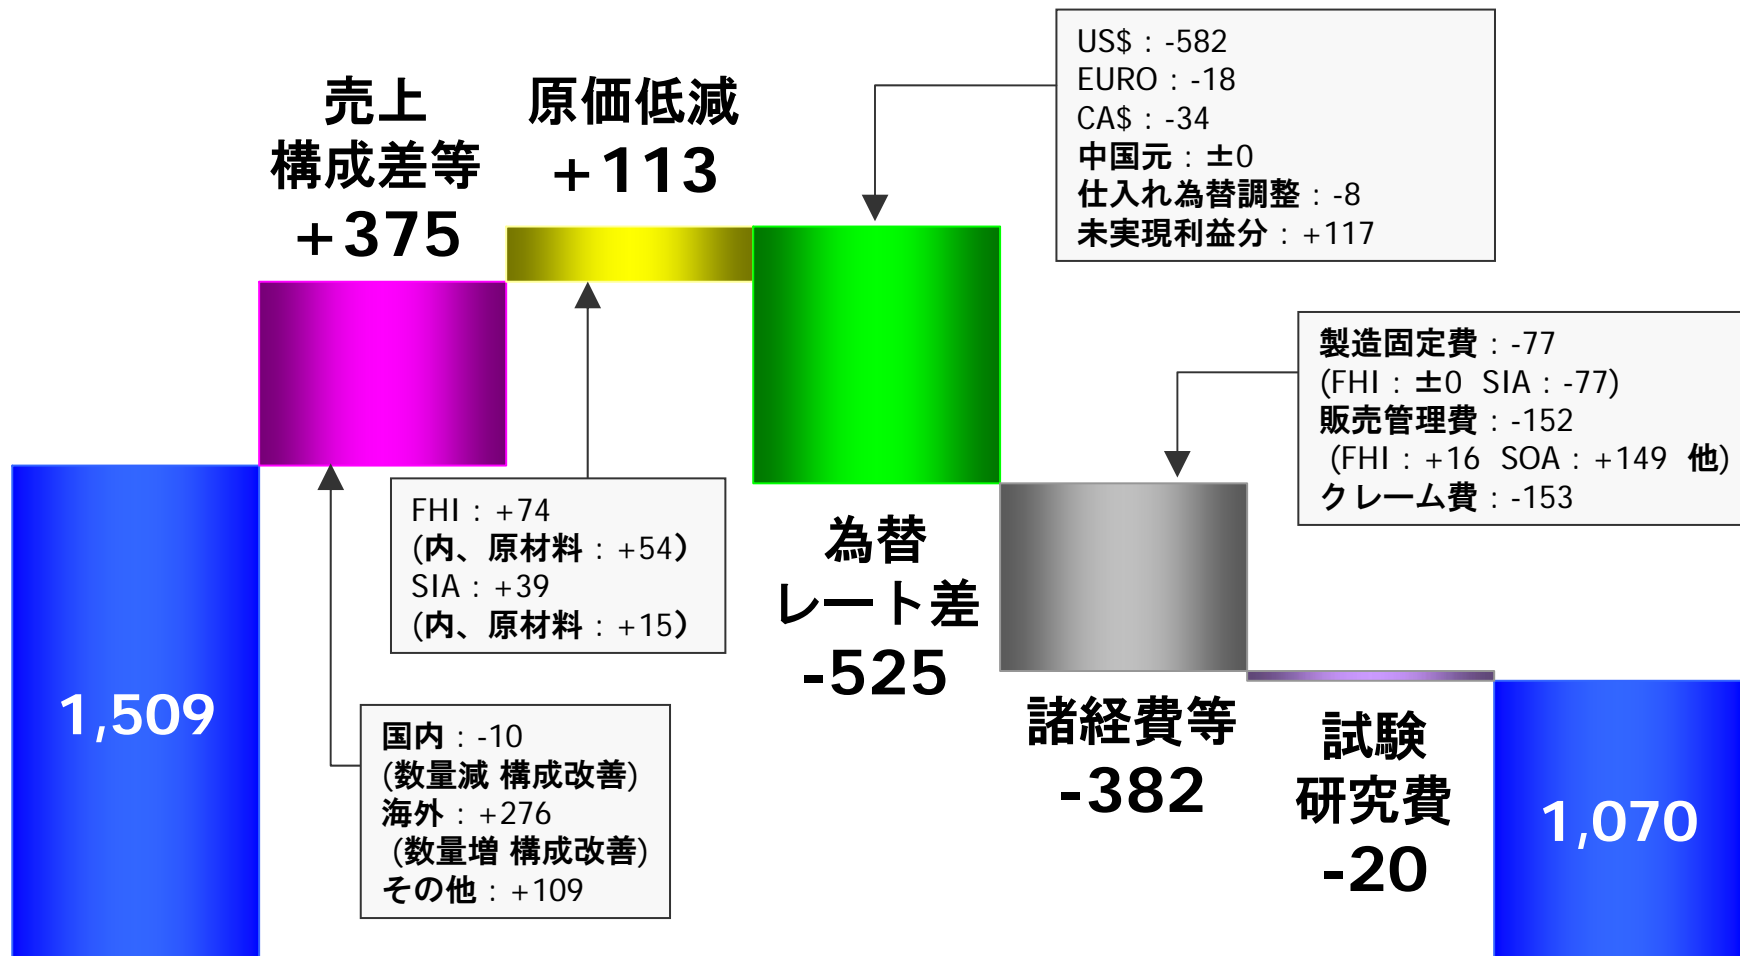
1,509

売上
構成差等
+375

国内：-10
(数量減 構成改善)
海外：+276
(数量増 構成改善)
その他：+109

原価低減
+113

FHI：+74
(内、原材料：+54)
SIA：+39
(内、原材料：+15)

US$：-582
EURO：-18
CA$：-34
中国元：±0
仕入れ為替調整：-8
未実現利益分：+117

為替
レート差
-525

製造固定費：-77
(FHI：±0 SIA：-77)
販売管理費：-152
(FHI：+16 SOA：+149 他)
クレーム費：-153

諸経費等
-382

試験
研究費
-20

1,070